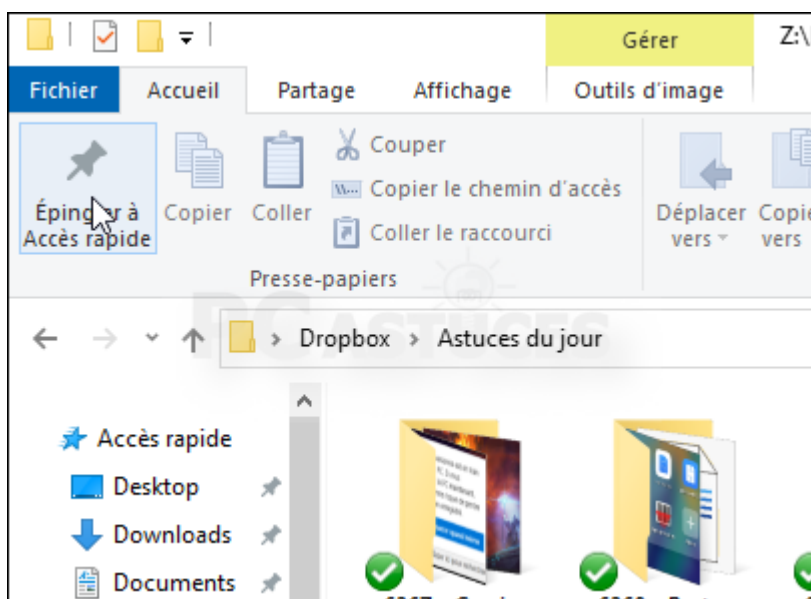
Gérer

Z:\

Fichier Accueil Partage Affichage Outils d'image

Épingler à Accès rapide

Copier

Coller

Couper

Copier le chemin d'accès

Coller le raccourci

Presse-papiers

Déplacer vers

Copier vers

PC ASTUCES

Dropbox › Astuces du jour

Accès rapide

Desktop

Downloads

Documents